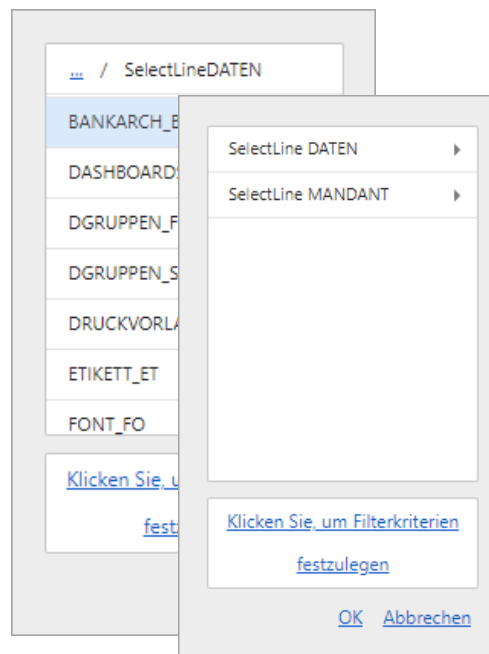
... / SelectLineDATEN

BANKARCH_B

DASHBOARDS

DGRUPPEN_F

DGRUPPEN_S

DRUCKVORLA

ETIKETT_ET

FONT_FO

Klicken Sie, u

festz

SelectLine DATEN

SelectLine MANDANT

Klicken Sie, um Filterkriterien festzulegen

OK Abbrechen